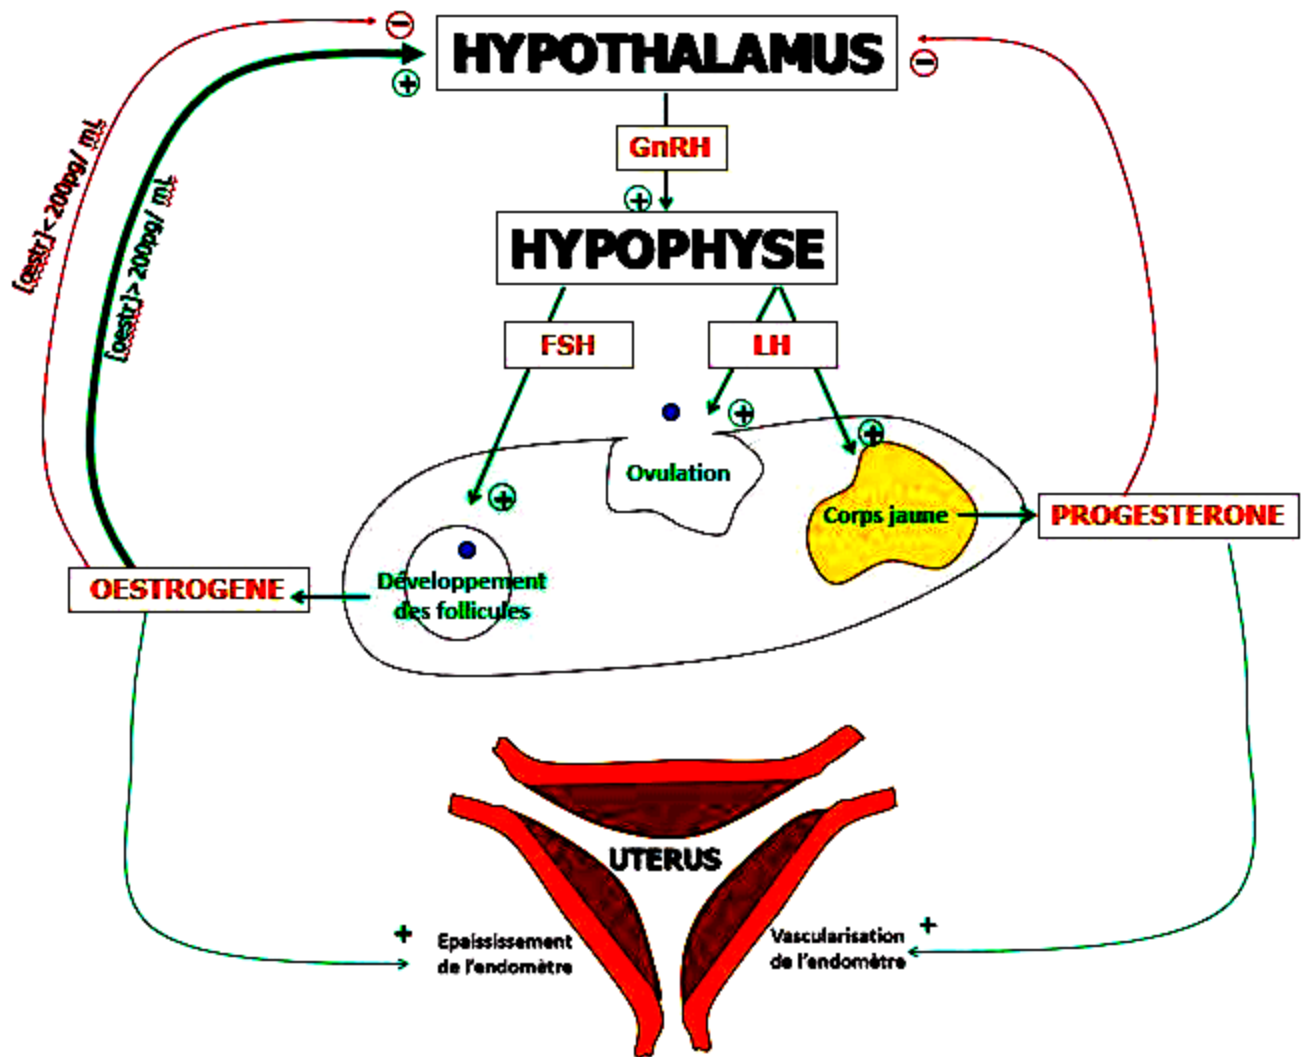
HYPOTHALAMUS

−

+

−

[oestr] < 200pg/ mL

[oestr] > 200pg/ mL

GnRH

+

HYPOPHYSE

FSH

LH

+

+

+

Ovulation

+

Corps jaune

PROGESTERONE

OESTROGENE

Développement des follicules

UTERUS

+

Epaississement de l'endomètre

Vascularisation de l'endomètre

+